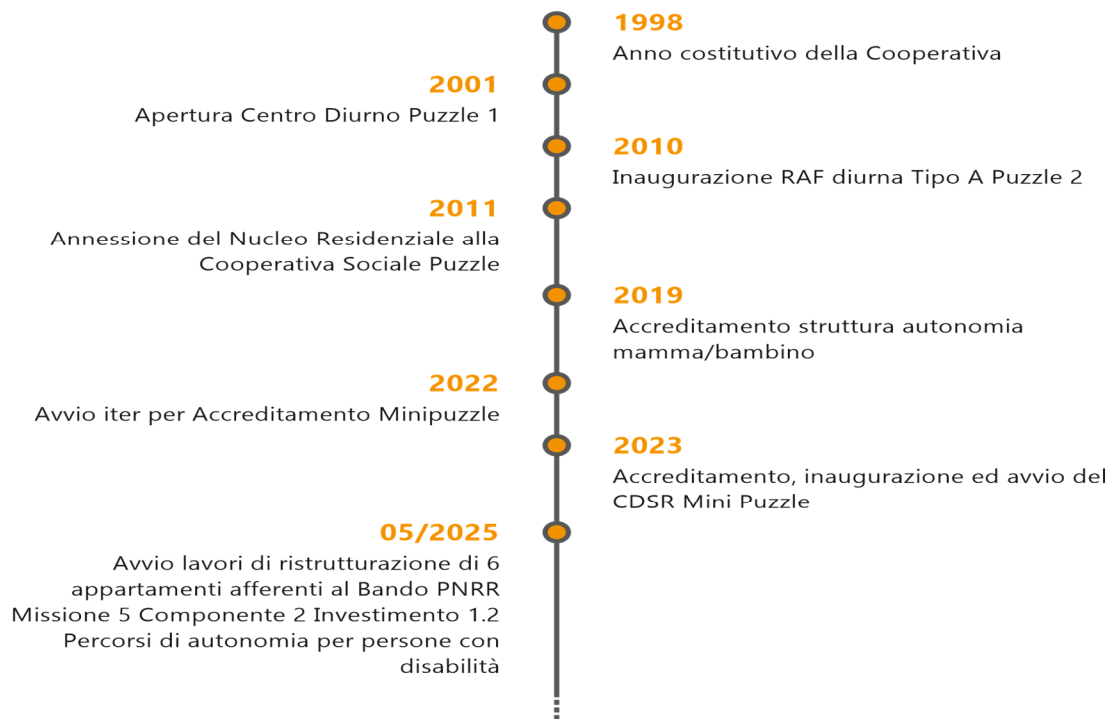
1998
Anno costitutivo della Cooperativa

2001
Apertura Centro Diurno Puzzle 1

2010
Inaugurazione RAF diurna Tipo A Puzzle 2

2011
Annessione del Nucleo Residenziale alla Cooperativa Sociale Puzzle

2019
Accreditamento struttura autonomia mamma/bambino

2022
Avvio iter per Accreditamento Minipuzzle

2023
Accreditamento, inaugurazione ed avvio del CDSR Mini Puzzle

05/2025
Avvio lavori di ristrutturazione di 6 appartamenti afferenti al Bando PNRR Missione 5 Componente 2 Investimento 1.2 Percorsi di autonomia per persone con disabilità